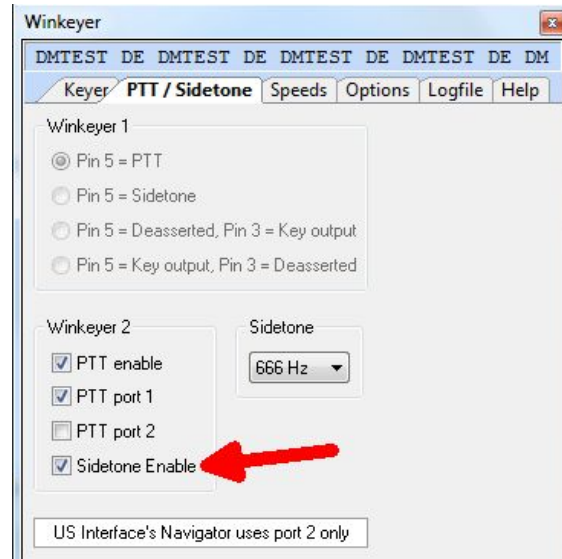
Winkeyer

DMTEST DE DMTEST DE DMTEST DE DMTEST DE DM

Keyer | PTT / Sidetone | Speeds | Options | Logfile | Help

Winkeyer 1

Pin 5 = PTT

Pin 5 = Sidetone

Pin 5 = Deasserted, Pin 3 = Key output

Pin 5 = Key output, Pin 3 = Deasserted

Winkeyer 2

PTT enable

PTT port 1

PTT port 2

Sidetone Enable

Sidetone

666 Hz

US Interface's Navigator uses port 2 only